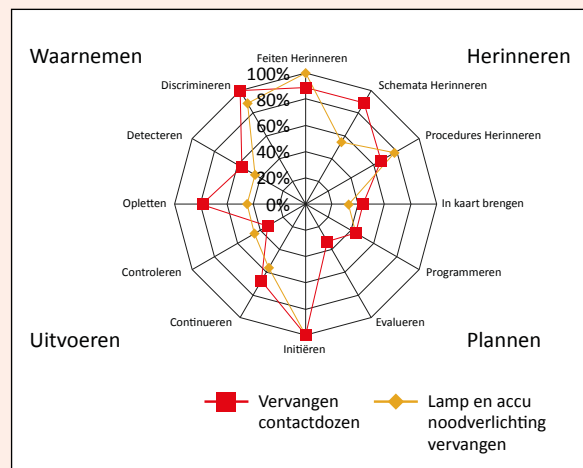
Waarnemen

Herinneren

Feiten Herinneren

Discrimineren

Schemata Herinneren

Detecteren

Procedures Herinneren

Opletten

In kaart brengen

Controleren

Programmeren

Continueren

Evalueren

Initiëren

Uitvoeren

Plannen

100%

80%

60%

40%

20%

0%

Vervangen contactdozen

Lamp en accu noodverlichting vervangen